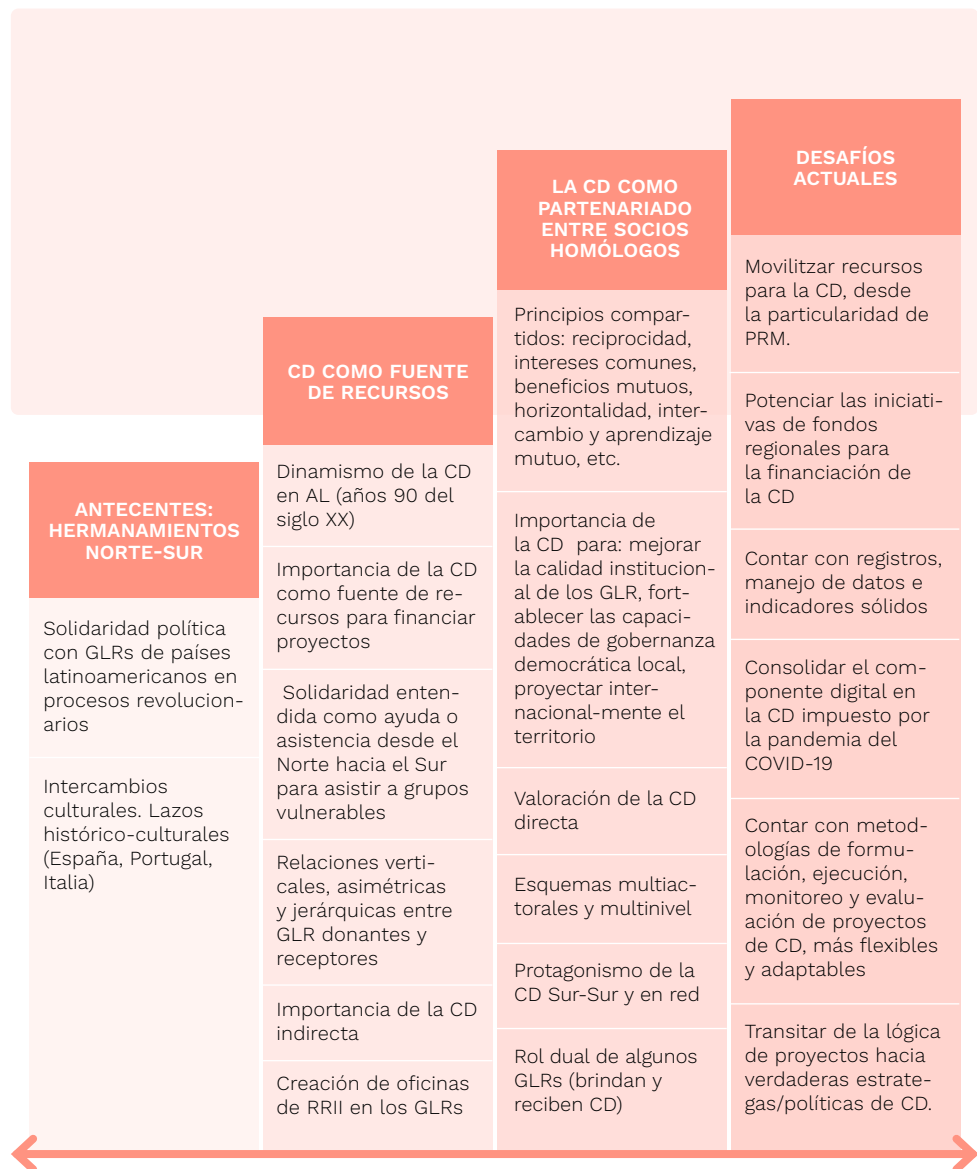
ANTECENTES: HERMANAMIENTOS NORTE-SUR

Solidaridad política con GLRs de países latinoamericanos en procesos revolucionarios

Intercambios culturales. Lazos histórico-culturales (España, Portugal, Italia)

CD COMO FUENTE DE RECURSOS

Dinamismo de la CD en AL (años 90 del siglo XX)

Importancia de la CD como fuente de recursos para financiar proyectos

Solidaridad entendida como ayuda o asistencia desde el Norte hacia el Sur para asistir a grupos vulnerables

Relaciones verticales, asimétricas y jerárquicas entre GLR donantes y receptores

Importancia de la CD indirecta

Creación de oficinas de RRII en los GLRs

LA CD COMO PARTENARIADO ENTRE SOCIOS HOMÓLOGOS

Principios compartidos: reciprocidad, intereses comunes, beneficios mutuos, horizontalidad, intercambio y aprendizaje mutuo, etc.

Importancia de la CD para: mejorar la calidad institucional de los GLR, fortablecer las capacidades de gobernanza democrática local, proyectar internacional-mente el territorio

Valoración de la CD directa

Esquemas multiactorales y multinivel

Protagonismo de la CD Sur-Sur y en red

Rol dual de algunos GLRs (brindan y reciben CD)

DESAFÍOS ACTUALES

Movilitzar recursos para la CD, desde la particularidad de PRM.

Potenciar las iniciativas de fondos regionales para la financiación de la CD

Contar con registros, manejo de datos e indicadores sólidos

Consolidar el componente digital en la CD impuesto por la pandemia del COVID-19

Contar con metodologías de formulación, ejecución, monitoreo y evaluación de proyectos de CD, más flexibles y adaptables

Transitar de la lógica de proyectos hacia verdaderas estrategas/políticas de CD.